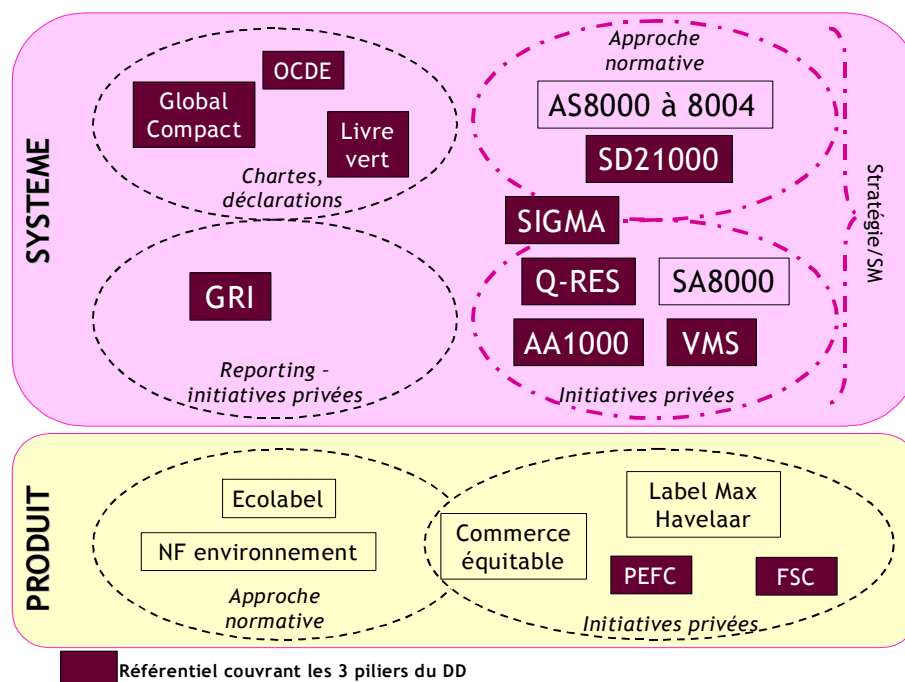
SYSTEME

OCDE

Global Compact

Livre vert

Chartes, déclarations

GRI

Reporting – initiatives privées

Approche normative

AS8000 à 8004

SD21000

SIGMA

Q-RES

SA8000

AA1000

VMS

Initiatives privées

Stratégie/SM

PRODUIT

Ecolabel

NF environnement

Approche normative

Commerce équitable

Label Max Havelaar

PEFC

FSC

Initiatives privées

Référentiel couvrant les 3 piliers du DD